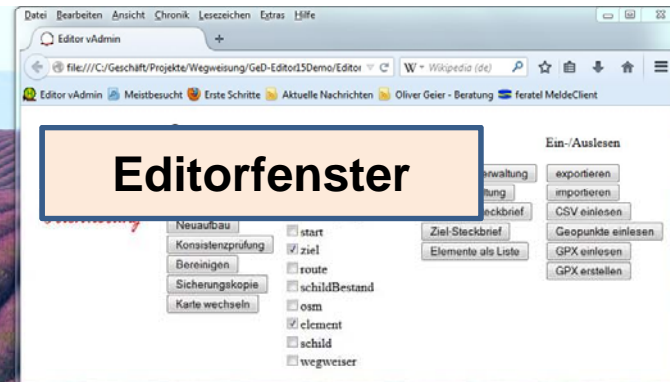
Datei Bearbeiten Ansicht Chronik Lesezeichen Extras Hilfe

Editor vAdmin +

file:///C:/Geschäft/Projekte/Wegweisung/GeD-Editor15Demo/Editor C Wikipedia (de)

Editor vAdmin Meistbesucht Erste Schritte Aktuelle Nachrichten Oliver Geier - Beratung feratel MeldeClient

Editorfenster

Ein-/Auslesen

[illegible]erwaltung
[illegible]tung
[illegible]eckbrief
Ziel-Steckbrief
Elemente als Liste

exportieren
importieren
CSV einlesen
Geopunkte einlesen
GPX einlesen
GPX erstellen

Neuaufbau
Konsistenzprufung
Bereinigen
Sicherungskopie
Karte wechseln

start
ziel
route
schildBestand
osm
element
schild
wegweiser